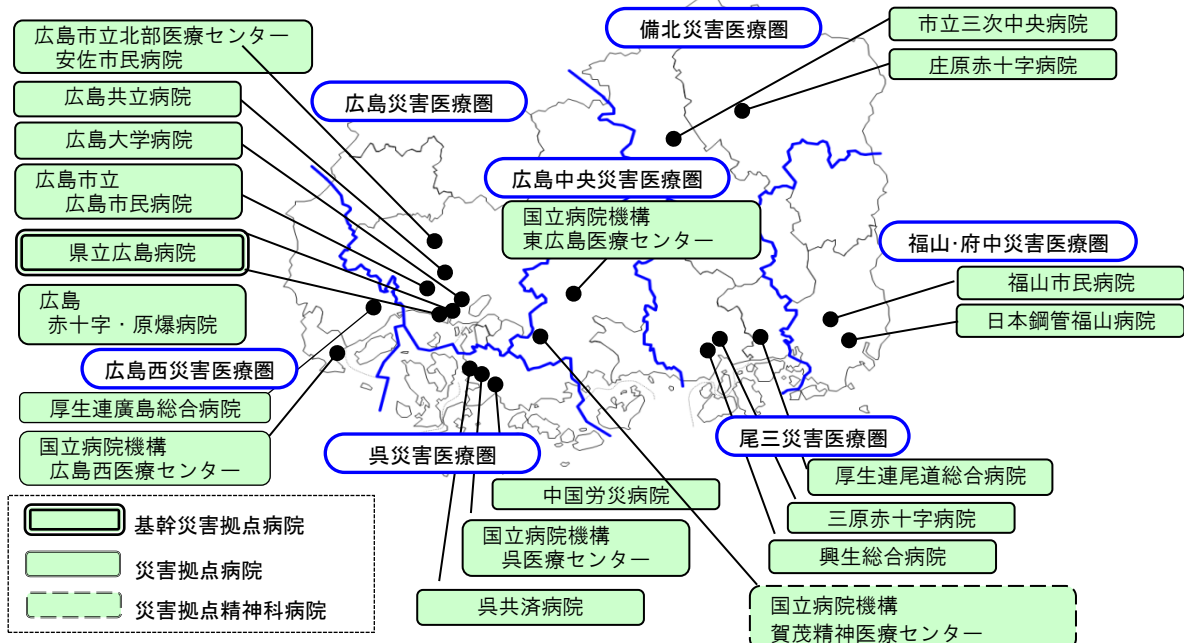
広島市立北部医療センター
安佐市民病院

広島共立病院

広島大学病院

広島市立
広島市民病院

県立広島病院

広島
赤十字・原爆病院

広島西災害医療圏

厚生連廣島総合病院

国立病院機構
広島西医療センター

広島災害医療圏

備北災害医療圏

市立三次中央病院

庄原赤十字病院

広島中央災害医療圏

国立病院機構
東広島医療センター

福山・府中災害医療圏

福山市民病院

日本鋼管福山病院

呉災害医療圏

尾三災害医療圏

厚生連尾道総合病院

中国労災病院

三原赤十字病院

国立病院機構
呉医療センター

興生総合病院

呉共済病院

国立病院機構
賀茂精神医療センター

基幹災害拠点病院

災害拠点病院

災害拠点精神科病院